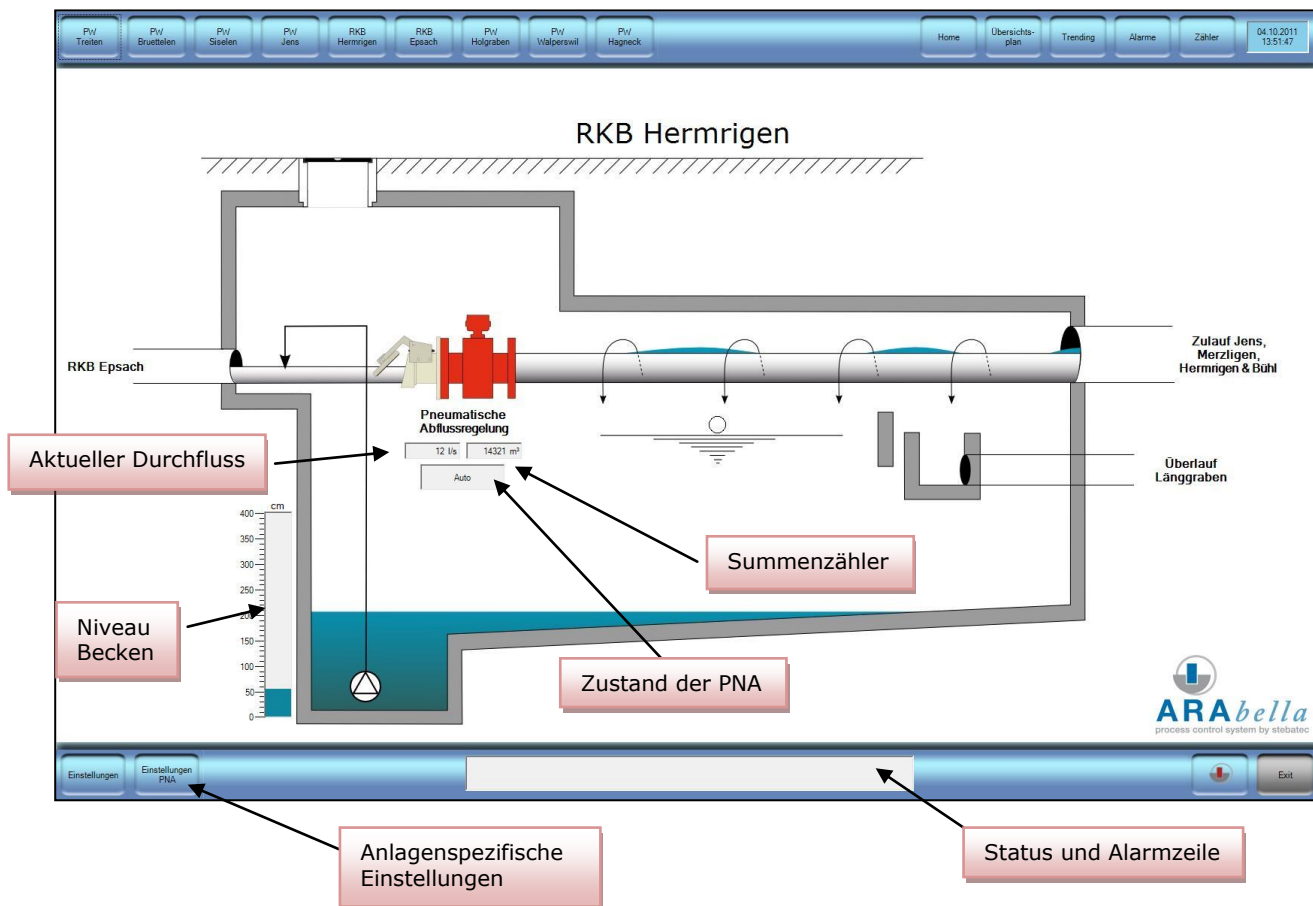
PW Treiten | PW Bruettelen | PW Siselen | PW Jens | RKB Hermrigen | RKB Epsach | PW Holgraben | PW Walperswil | PW Hagneck

Home | Übersichtsplan | Trending | Alarme | Zähler | 04.10.2011 13:51:47

RKB Hermrigen

RKB Epsach

Zulauf Jens, Merzligen, Hermrigen & Bühl

Pneumatische Abflussregelung

12 l/s | 14321 m³

Auto

Überlauf Länggraben

Aktueller Durchfluss

Summenzähler

Niveau Becken

Zustand der PNA

cm
400
350
300
250
200
150
100
50
0

ARAbella
process control system by stebatec

Einstellungen | Einstellungen PNA

Exit

Anlagenspezifische Einstellungen

Status und Alarmzeile